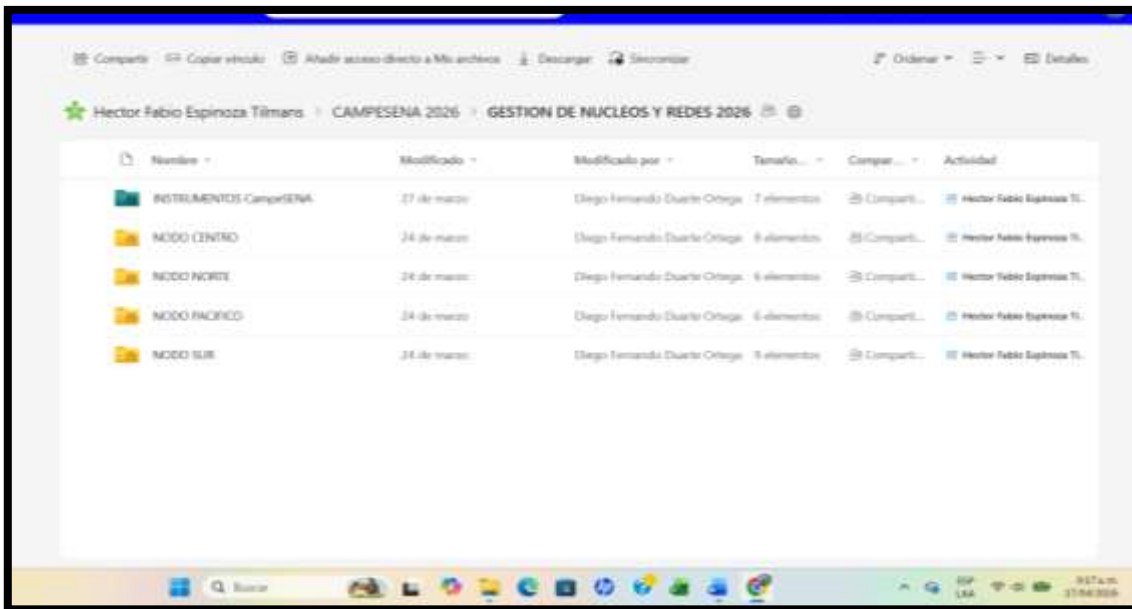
Compartir  Copiar vínculo  Añadir acceso directo a Mis archivos  Descargar  Sincronizar  Ordenar  Detalles

Hector Fabio Espinoza Tilmans > CAMPESENA 2026 > GESTION DE NUCLEOS Y REDES 2026

| Nombre | Modificado | Modificado por | Tamaño | Compar... | Actividad |
|---|---|---|---|---|---|
| INSTRUMENTOS CampeSENA | 27 de marzo | Diego Fernando Duarte Ortega | 7 elementos | Comparti... | Hector Fabio Espinoza Ti... |
| NODO CENTRO | 24 de marzo | Diego Fernando Duarte Ortega | 8 elementos | Comparti... | Hector Fabio Espinoza Ti... |
| NODO NORTE | 24 de marzo | Diego Fernando Duarte Ortega | 6 elementos | Comparti... | Hector Fabio Espinoza Ti... |
| NODO PACIFICO | 24 de marzo | Diego Fernando Duarte Ortega | 6 elementos | Comparti... | Hector Fabio Espinoza Ti... |
| NODO SUR | 24 de marzo | Diego Fernando Duarte Ortega | 9 elementos | Comparti... | Hector Fabio Espinoza Ti... |

Buscar

ESP LAA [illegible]